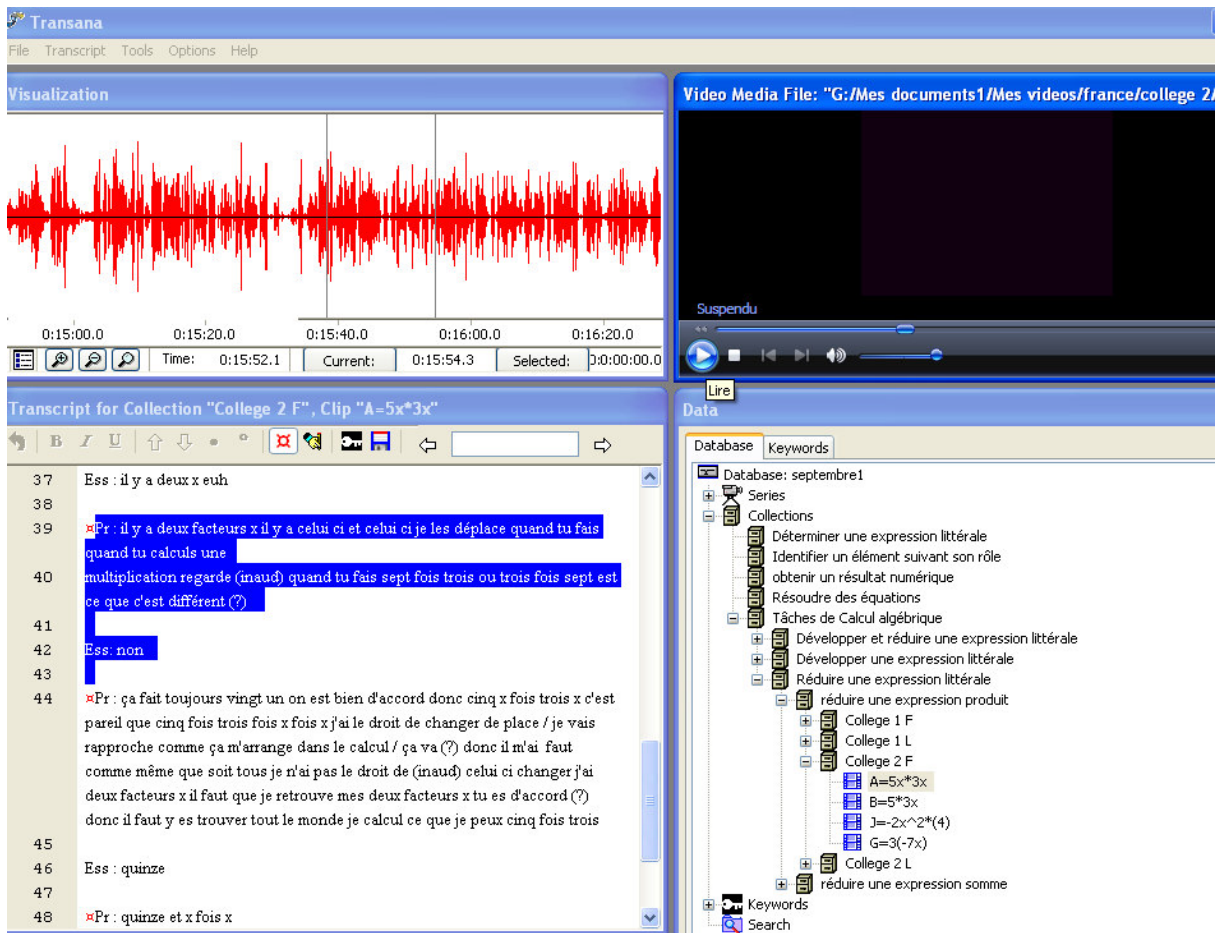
Transana

File Transcript Tools Options Help

Visualization

0:15:00.0 0:15:20.0 0:15:40.0 0:16:00.0 0:16:20.0

Time: 0:15:52.1 Current: 0:15:54.3 Selected: 0:0:00:00.0

Video Media File: "G:/Mes documents1/Mes videos/france/college 2/

Suspendu

Lire

Transcript for Collection "College 2 F", Clip "A=5x*3x"

37 Ess : il y a deux x euh

38

39 ¤Pr : il y a deux facteurs x il y a celui ci et celui ci je les déplace quand tu fais quand tu calculs une

40 multiplication regarde (inaud) quand tu fais sept fois trois ou trois fois sept est ce que c'est différent (?)

41

42 Ess: non

43

44 ¤Pr : ça fait toujours vingt un on est bien d'accord donc cinq x fois trois x c'est pareil que cinq fois trois fois x fois x j'ai le droit de changer de place / je vais rapproche comme ça m'arrange dans le calcul / ça va (?) donc il m'ai faut comme même que soit tous je n'ai pas le droit de (inaud) celui ci changer j'ai deux facteurs x il faut que je retrouve mes deux facteurs x tu es d'accord (?) donc il faut y es trouver tout le monde je calcul ce que je peux cinq fois trois

45

46 Ess : quinze

47

48 ¤Pr : quinze et x fois x

Data

Database Keywords

Database: septembre1
Series
Collections
Déterminer une expression littérale
Identifier un élément suivant son rôle
obtenir un résultat numérique
Résoudre des équations
Tâches de Calcul algébrique
Développer et réduire une expression littérale
Développer une expression littérale
Réduire une expression littérale
réduire une expression produit
College 1 F
College 1 L
College 2 F
A=5x*3x
B=5*3x
J=-2x^2*(4)
G=3(-7x)
College 2 L
réduire une expression somme
Keywords
Search